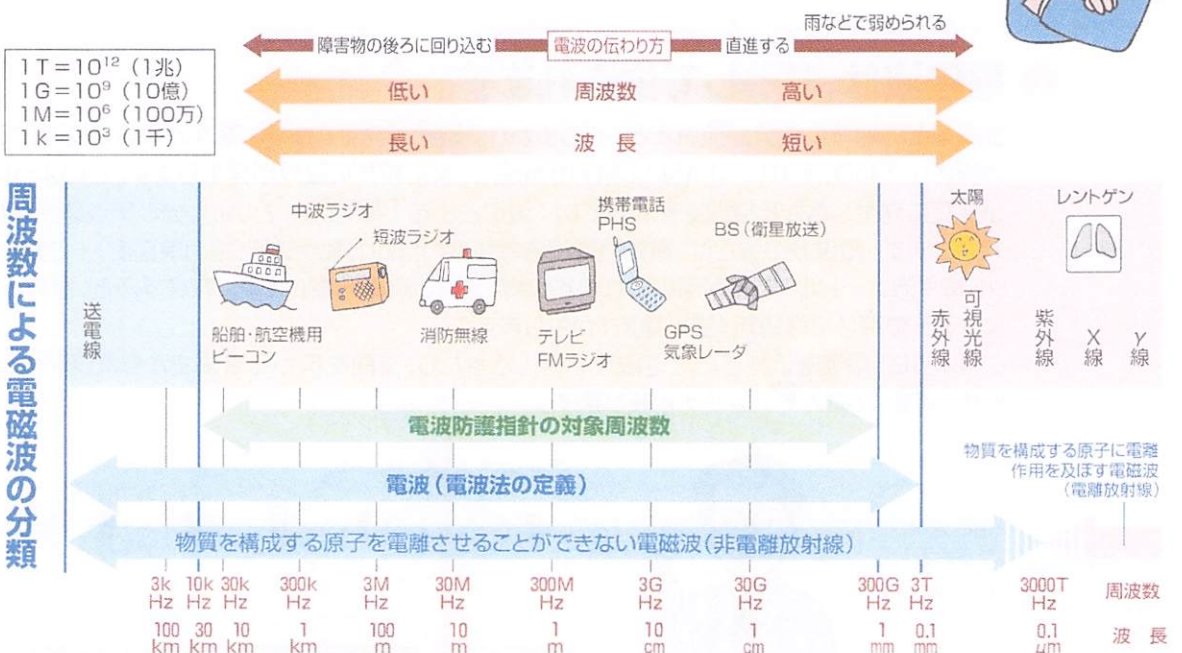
雨などで弱められる

障害物の後ろに回り込む　電波の伝わり方　直進する

$1T=10^{12}$（1兆）
$1G=10^{9}$（10億）
$1M=10^{6}$（100万）
$1k=10^{3}$（1千）

低い　周波数　高い

長い　波長　短い

周波数による電磁波の分類

送電線

中波ラジオ

短波ラジオ

船舶・航空機用ビーコン

消防無線

携帯電話 PHS

テレビ FMラジオ

GPS 気象レーダ

BS（衛星放送）

太陽

レントゲン

赤外線

可視光線

紫外線

X線

γ線

電波防護指針の対象周波数

物質を構成する原子に電離作用を及ぼす電磁波（電離放射線）

電波（電波法の定義）

物質を構成する原子を電離させることができない電磁波（非電離放射線）

3k Hz　10k Hz　30k Hz　300k Hz　3M Hz　30M Hz　300M Hz　3G Hz　30G Hz　300G Hz　3T Hz　3000T Hz　周波数

100 km　30 km　10 km　1 km　100 m　10 m　1 m　10 cm　1 cm　1 mm　0.1 mm　0.1 μm　波長